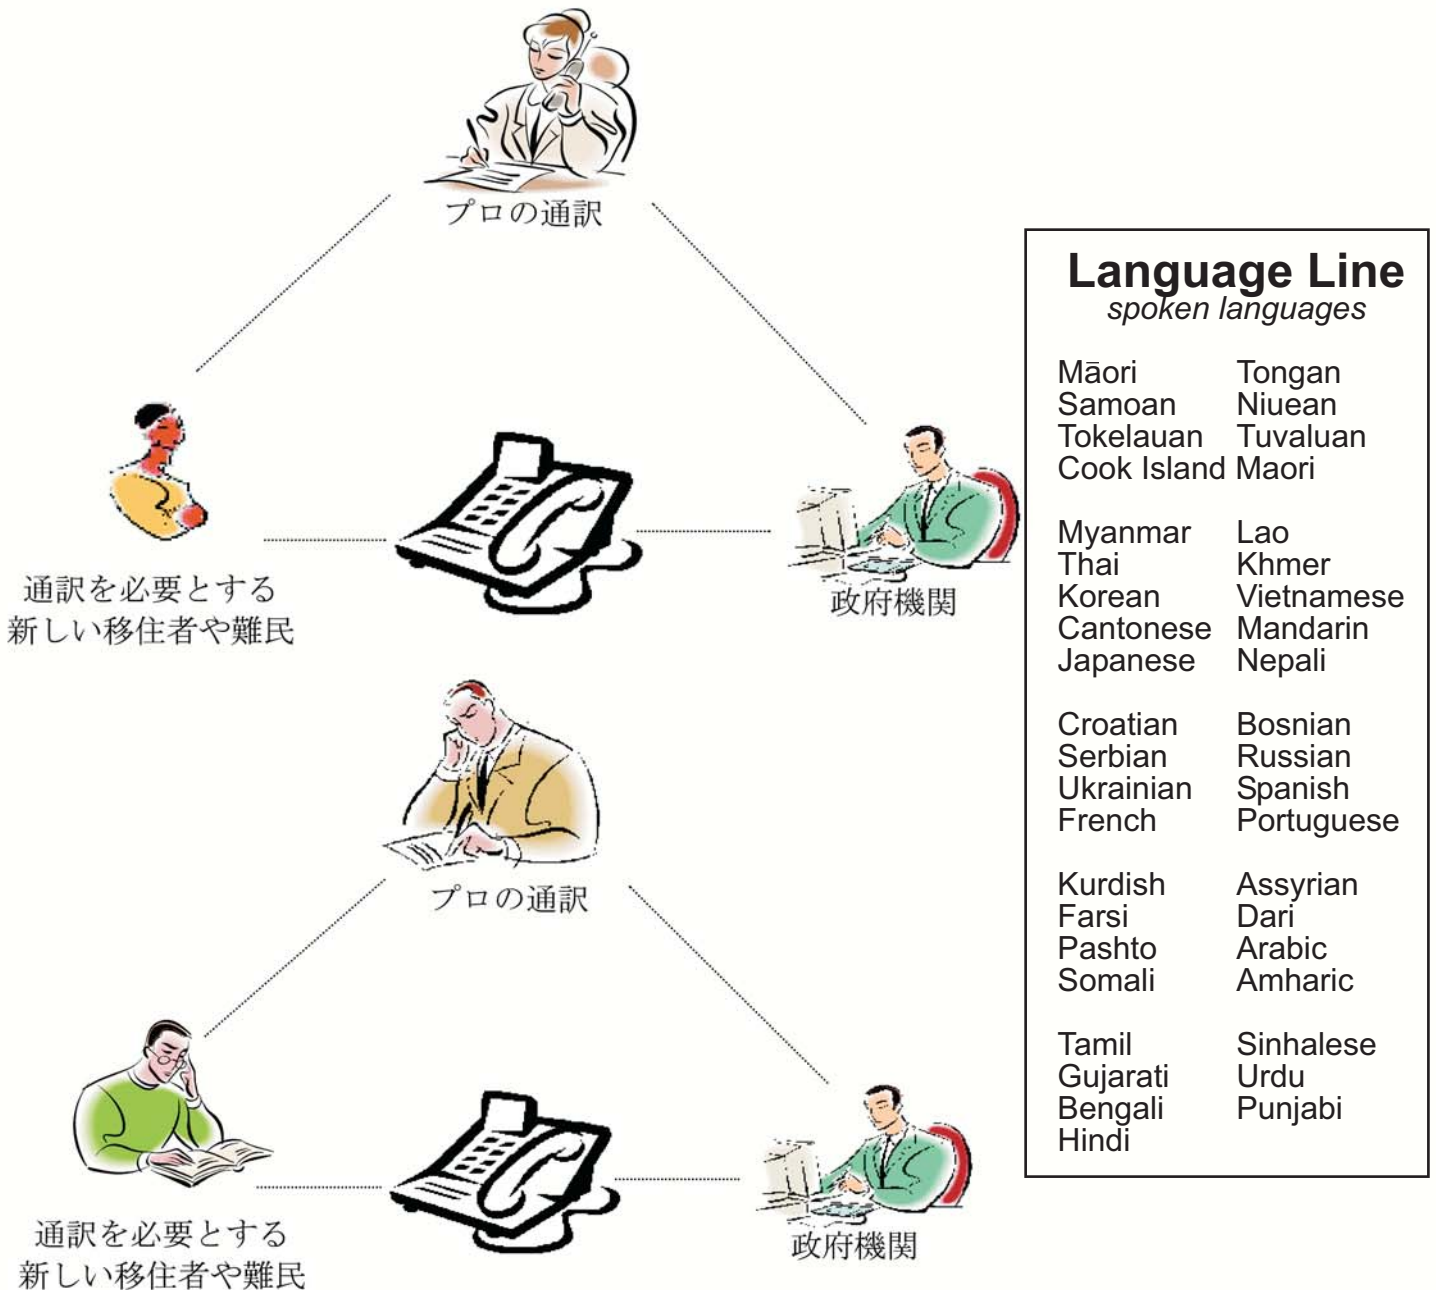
プロの通訳

通訳を必要とする新しい移住者や難民

政府機関

プロの通訳

通訳を必要とする新しい移住者や難民

政府機関

Language Line
spoken languages

| | |
|---|---|
| Māori | Tongan |
| Samoan | Niuean |
| Tokelauan | Tuvaluan |
| Cook Island Maori | |
| Myanmar | Lao |
| Thai | Khmer |
| Korean | Vietnamese |
| Cantonese | Mandarin |
| Japanese | Nepali |
| Croatian | Bosnian |
| Serbian | Russian |
| Ukrainian | Spanish |
| French | Portuguese |
| Kurdish | Assyrian |
| Farsi | Dari |
| Pashto | Arabic |
| Somali | Amharic |
| Tamil | Sinhalese |
| Gujarati | Urdu |
| Bengali | Punjabi |
| Hindi | |